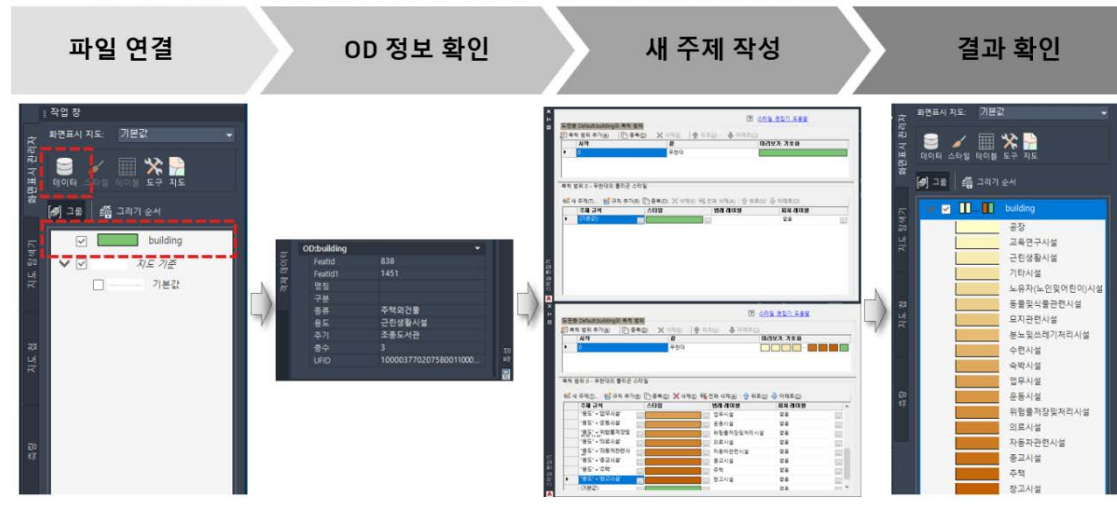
파일 연결

OD 정보 확인

새 주제 작성

결과 확인

작업 창
화면표시 지도: 기본값
데이터 스타일 테이블 도구 지도
그룹 그리기 순서
building
지도 기준
기본값
화면표시 관리자
지도 탐색기

OD:building

| | |
|---|---|
| FeatId | 838 |
| FeatId1 | 1451 |
| 명칭 | |
| 구분 | |
| 종류 | 주택외건물 |
| 용도 | 근린생활시설 |
| 주기 | 조종도서관 |
| 층수 | 3 |
| UFID | 1000037702075B0011000... |

스타일 편집기 도움말
축적 범위 추가 복제 삭제 위로 아래로
시작 끝 미리보기 기호화
0 무한대
주제 규칙 스타일 범례 레이블 피처 레이블
기본값

스타일 편집기 도움말
0 무한대
"용도" = '업무시설' 업무시설
"용도" = '운동시설' 운동시설
"용도" = '위험물저장및' 위험물저장및처리시설
"용도" = '의료시설' 의료시설
"용도" = '자동차관련시' 자동차관련시설
"용도" = '창고시설' 창고시설
"용도" = '주택' 주택
"용도" = '창고시설' 창고시설
(기본값)

화면표시 지도: 기본값
데이터 스타일 테이블 도구 지도
그룹 그리기 순서
building
공장
교육연구시설
근린생활시설
기타시설
노유자(노인및어린이)시설
동물및식물관련시설
묘지관련시설
분뇨및쓰레기처리시설
수련시설
숙박시설
업무시설
운동시설
위험물저장및처리시설
의료시설
자동차관련시설
종교시설
주택
창고시설